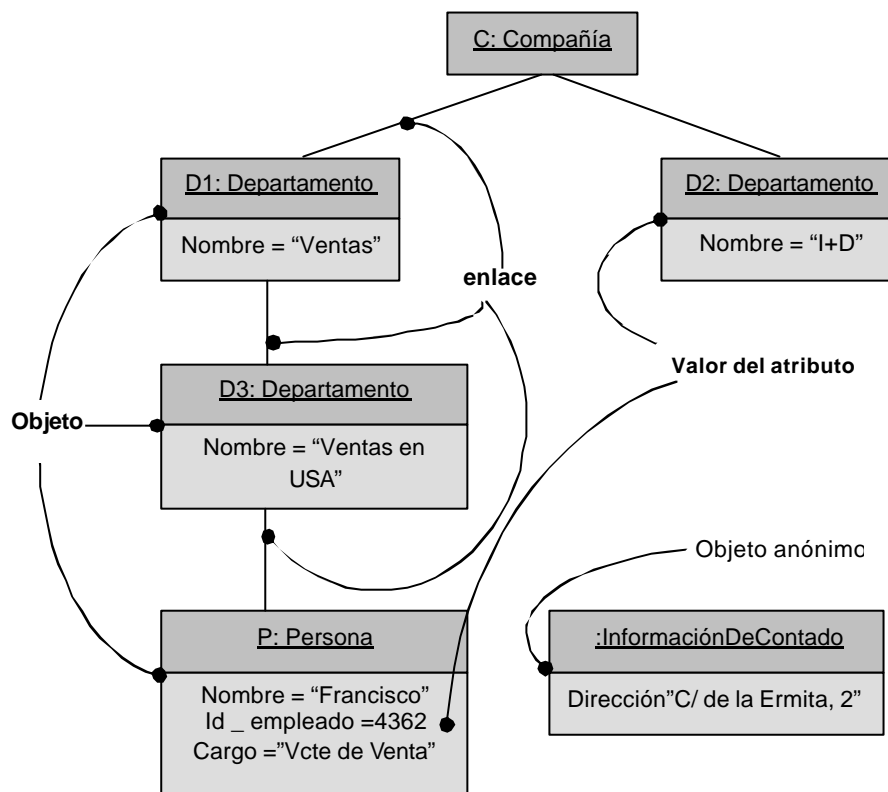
C: Compañía

D1: Departamento

Nombre = “Ventas”

D2: Departamento

Nombre = “I+D”

enlace

Valor del atributo

D3: Departamento

Objeto

Nombre = “Ventas en USA”

Objeto anónimo

P: Persona

Nombre = “Francisco”
Id _ empleado =4362
Cargo ="Vcte de Venta”

:InformaciónDeContado

Dirección”C/ de la Ermita, 2”